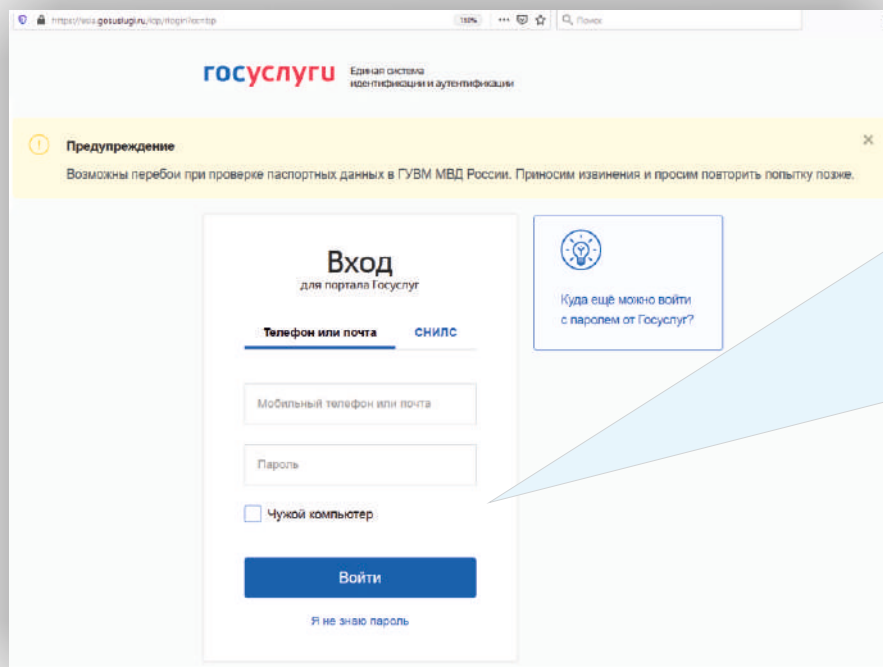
https://esia.gosuslugi.ru/idp/rlogin/cc/ctp 150% ··· Поиск

госуслуги Единая система идентификации и аутентификации

Предупреждение

Возможны перебои при проверке паспортных данных в ГУВМ МВД России. Приносим извинения и просим повторить попытку позже.

×

Вход
для портала Госуслуг

Телефон или почта СНИЛС

Мобильный телефон или почта

Пароль

Чужой компьютер

Войти

Я не знаю пароль

Куда ещё можно войти с паролем от Госуслуг?